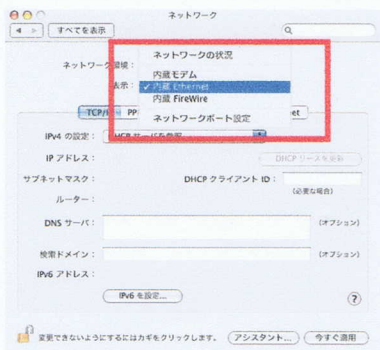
ネットワーク

すべてを表示

ネットワーク環境

表示

ネットワークの状況

内蔵モデム

✓ 内蔵 Ethernet

内蔵 FireWire

ネットワークポート設定

TCP/I

PP

et

IPv4 の設定：

DHCP サーバを参照

IP アドレス：

DHCP リースを更新

サブネットマスク：

DHCP クライアント ID：

（必要な場合）

ルーター：

DNS サーバ：

（オプション）

検索ドメイン：

（オプション）

IPv6 アドレス：

IPv6 を設定...

?

変更できないようにするにはカギをクリックします。

アシスタント...

今すぐ適用